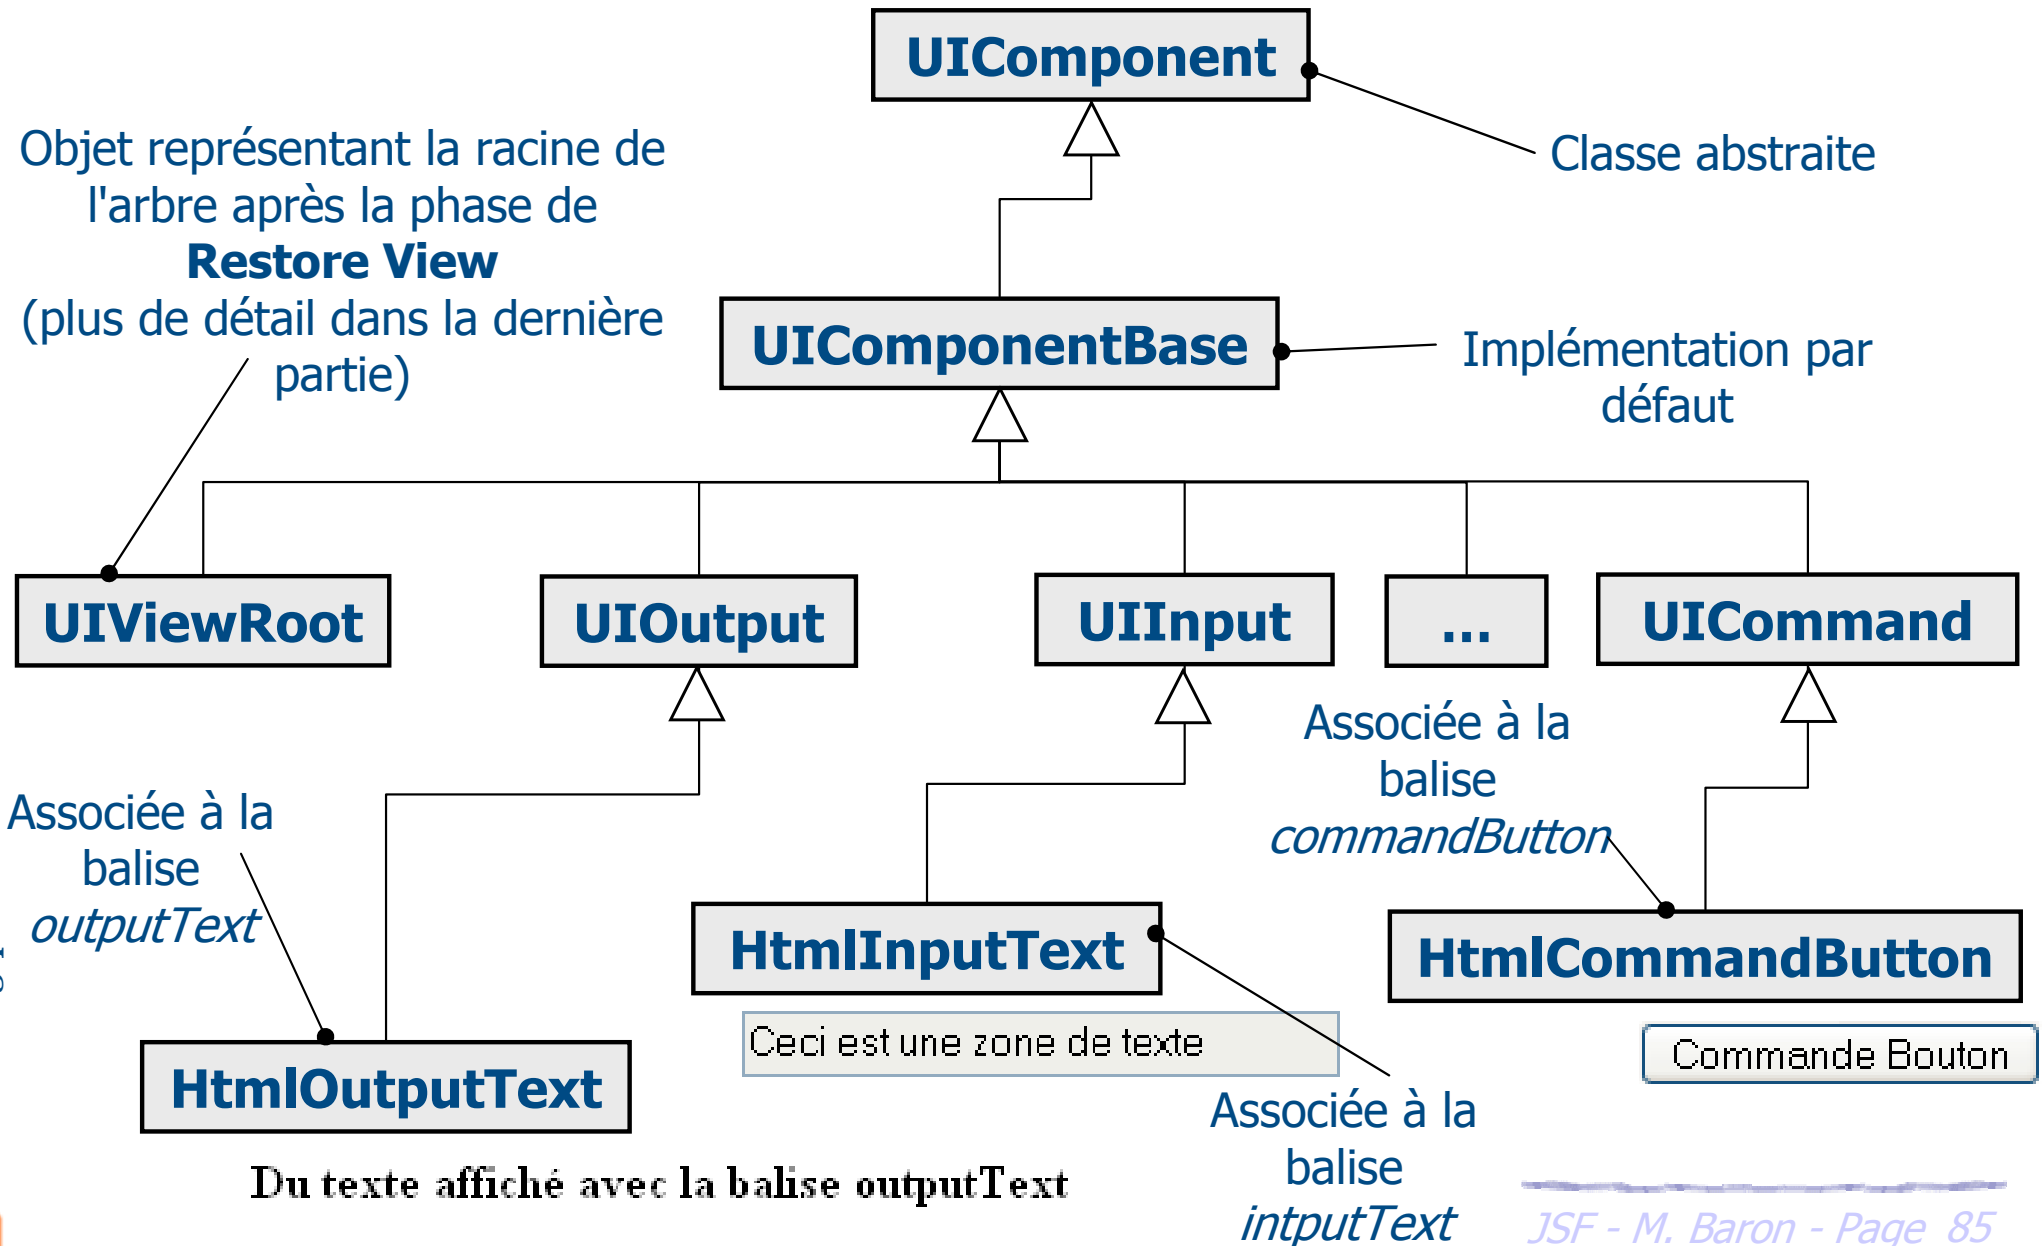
UIComponent

Objet représentant la racine de l'arbre après la phase de **Restore View** (plus de détail dans la dernière partie)

Classe abstraite

UIComponentBase

Implémentation par défaut

UIViewRoot

UIOutput

UIInput

...

UICommand

Associée à la balise *commandButton*

Associée à la balise *outputText*

HtmlInputText

HtmlCommandButton

Ceci est une zone de texte

Commande Bouton

HtmlOutputText

Associée à la balise *intputText*

Du texte affiché avec la balise outputText

JSF - M. Baron - Page 85